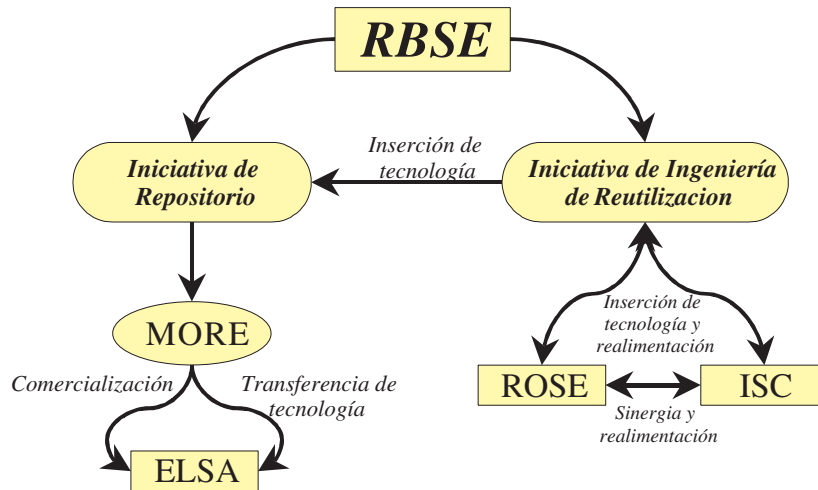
RBSE

Iniciativa de Repositorio

Inserción de tecnología

Iniciativa de Ingeniería de Reutilizacion

MORE

Comercialización

Transferencia de tecnología

ELSA

Inserción de tecnología y realimentación

ROSE

ISC

Sinergia y realimentación